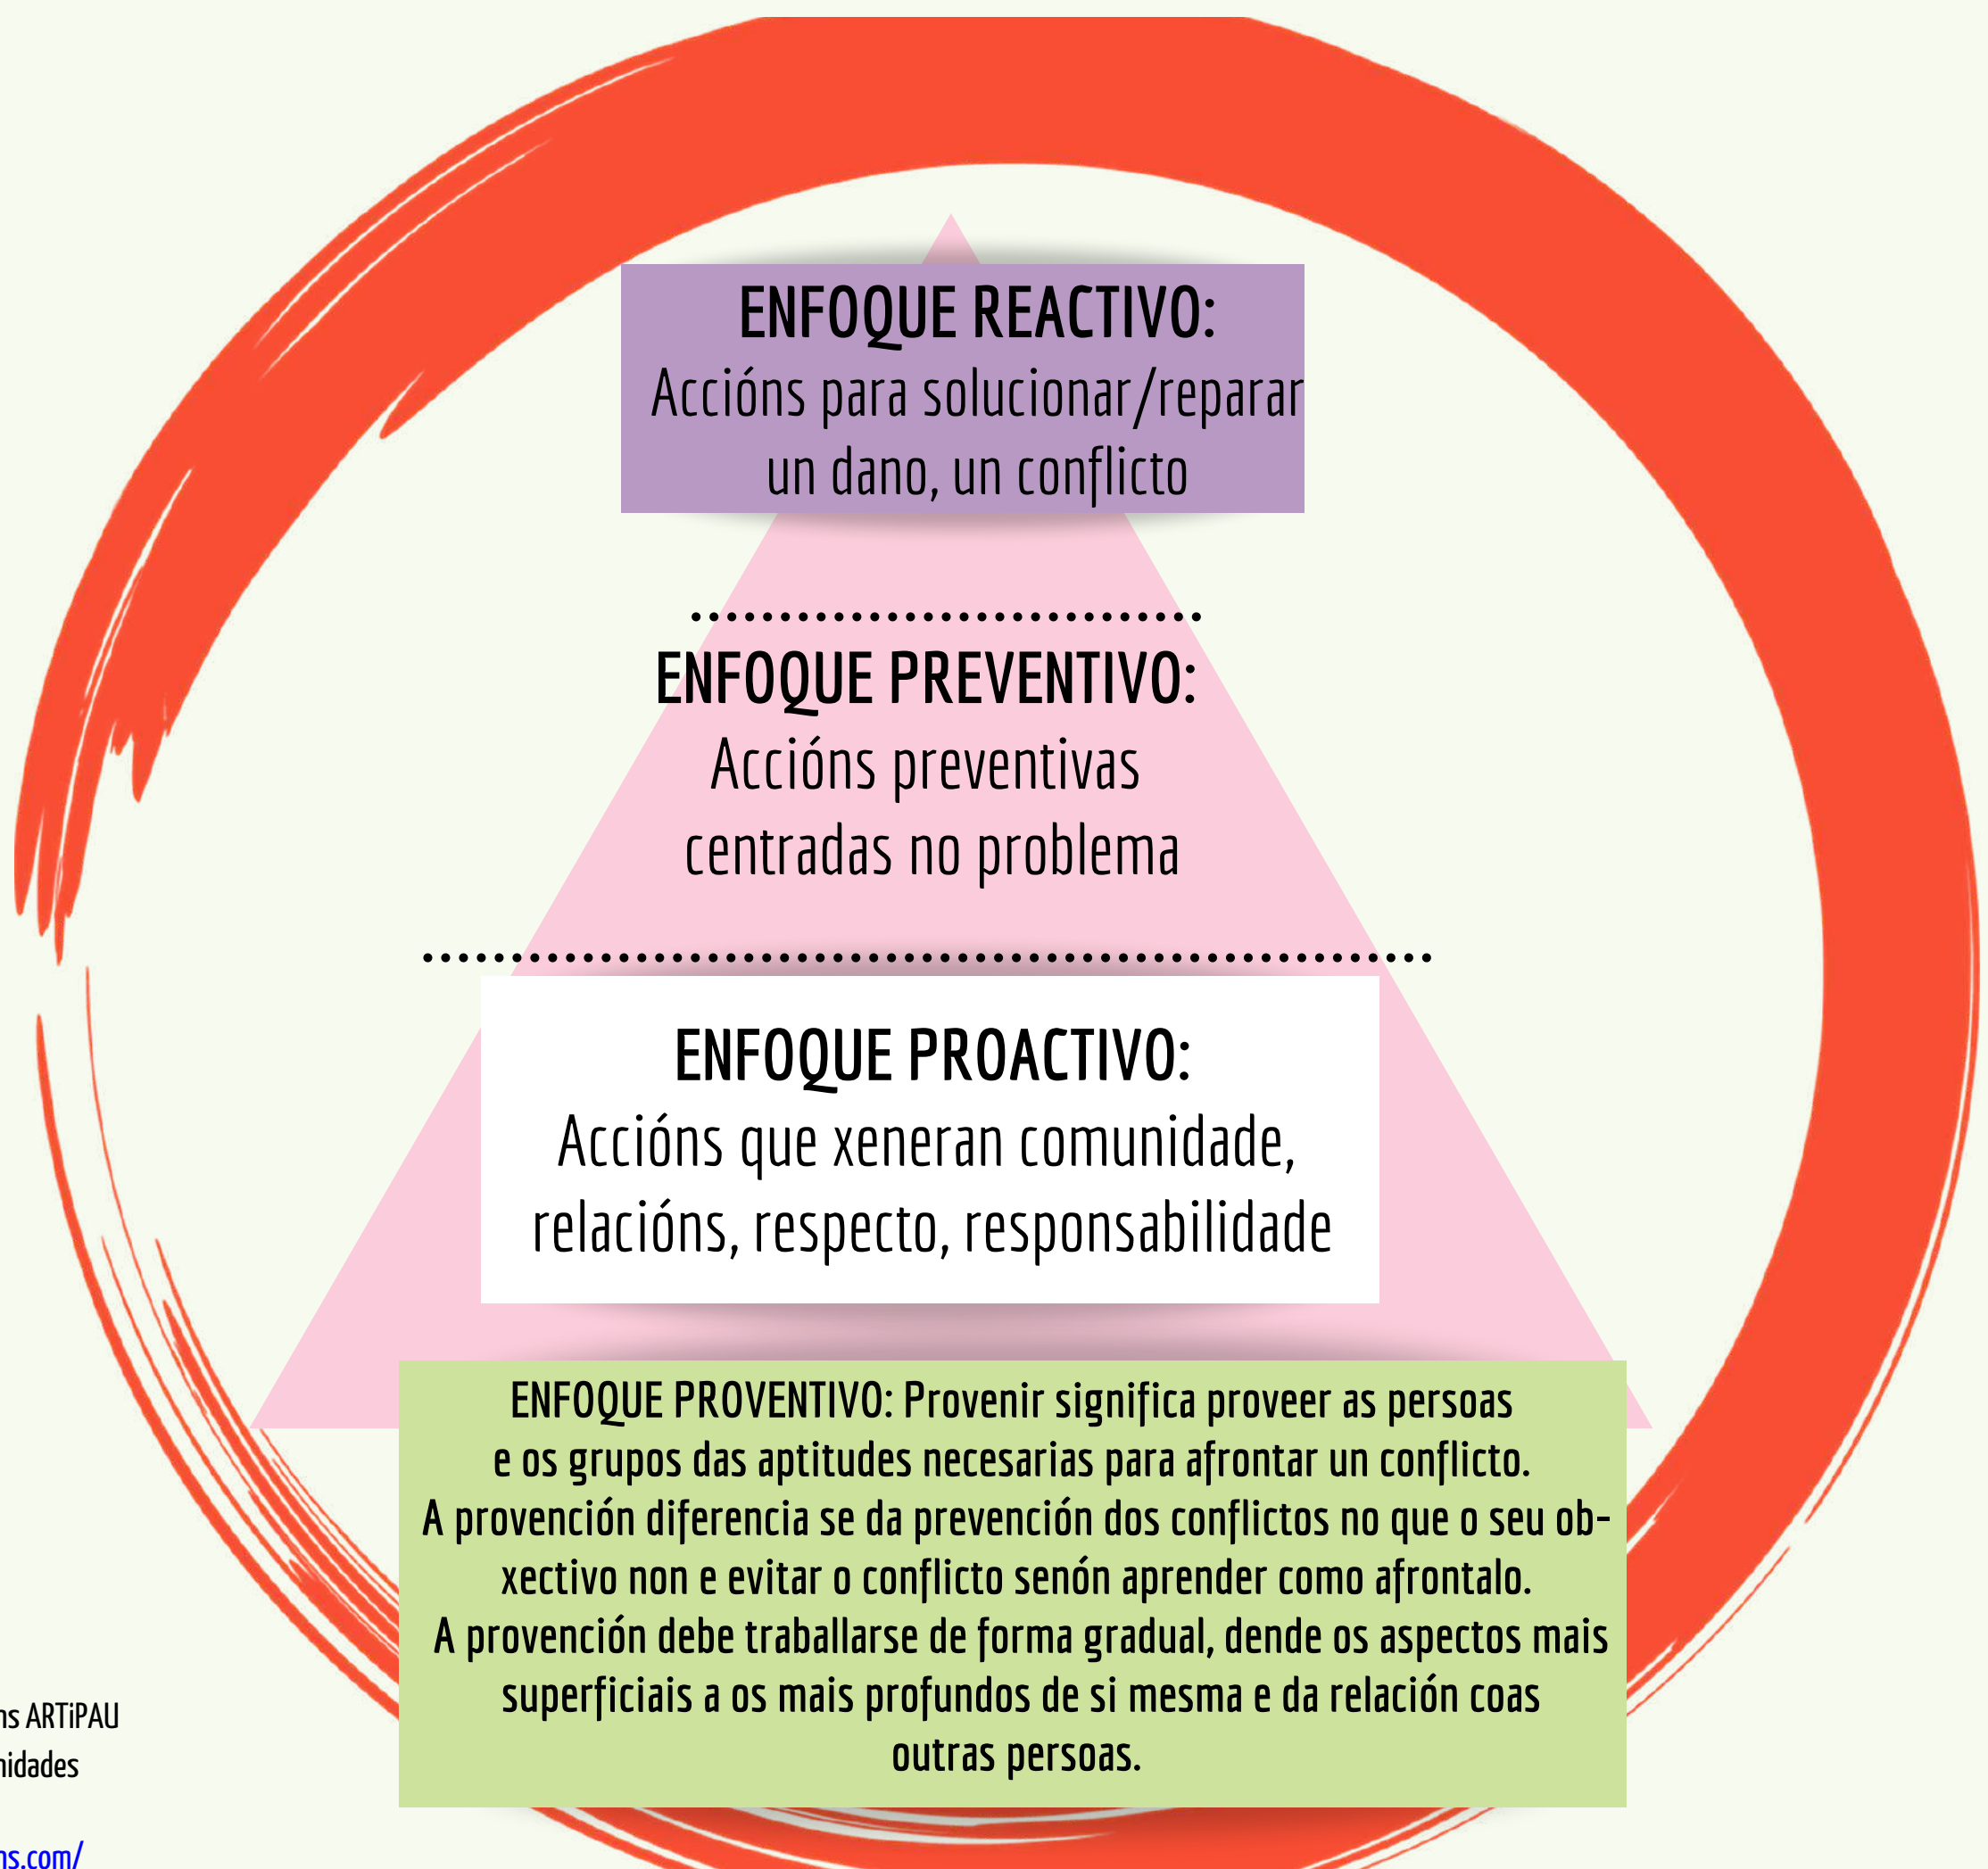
ENFOQUE REACTIVO:
Accións para solucionar/reparar un dano, un conflicto

ENFOQUE PREVENTIVO:
Accións preventivas centradas no problema

ENFOQUE PROACTIVO:
Accións que xeneran comunidade, relacións, respecto, responsabilidade

ENFOQUE PROVENTIVO: Provenir significa proveer as persoas e os grupos das aptitudes necesarias para afrontar un conflicto.
A provención diferencia se da prevención dos conflictos no que o seu obxectivo non e evitar o conflicto senón aprender como afrontalo.
A provención debe traballarse de forma gradual, dende os aspectos mais superficiais a os mais profundos de si mesma e da relación coas outras persoas.

ns ARTiPAU
nidades

ns.com/